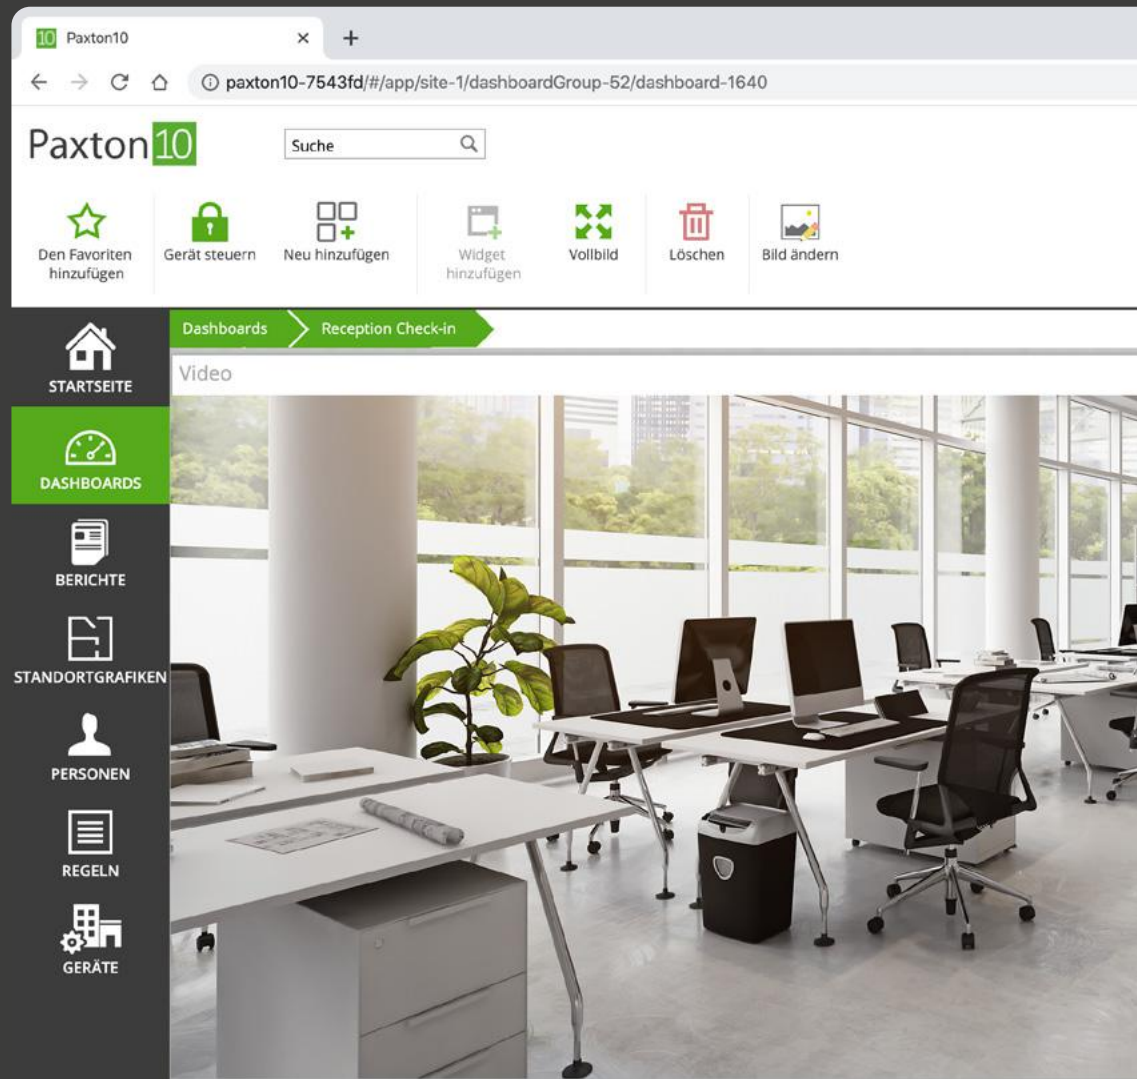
10 Paxton10 × +

paxton10-7543fd/#/app/site-1/dashboardGroup-52/dashboard-1640

Paxton10

Suche

Den Favoriten hinzufügen

Gerät steuern

Neu hinzufügen

Widget hinzufügen

Vollbild

Löschen

Bild ändern

STARTSEITE

DASHBOARDS

BERICHTE

STANDORTGRAFIKEN

PERSONEN

REGELN

GERÄTE

Dashboards

Reception Check-in

Video